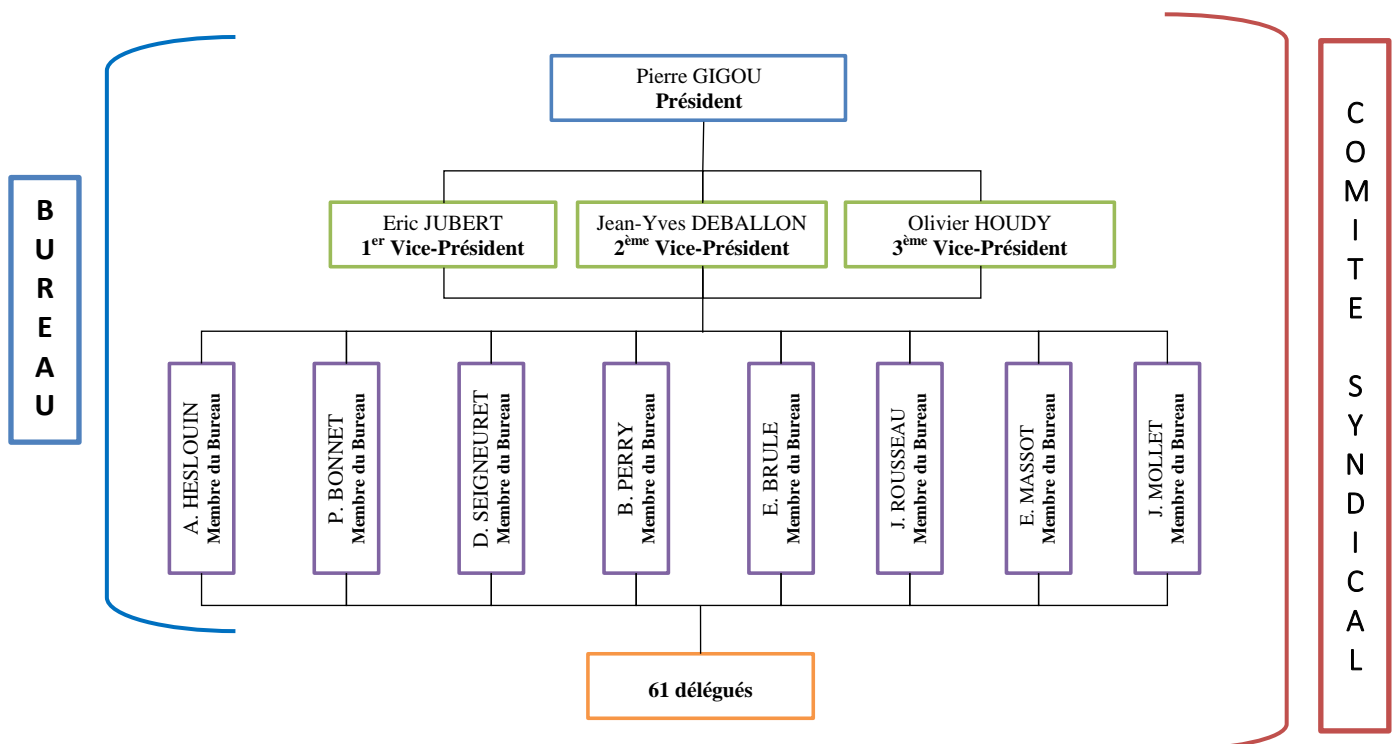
B
U
R
E
A
U

Pierre GIGOU
**Président**

Eric JUBERT
**1$^{er}$ Vice-Président**

Jean-Yves DEBALLON
**2$^{ème}$ Vice-Président**

Olivier HOUDY
**3$^{ème}$ Vice-Président**

A. HESLOUIN
Membre du Bureau

P. BONNET
Membre du Bureau

D. SEIGNEURET
Membre du Bureau

B. PERRY
Membre du Bureau

E. BRULE
Membre du Bureau

J. ROUSSEAU
Membre du Bureau

E. MASSOT
Membre du Bureau

J. MOLLET
Membre du Bureau

61 délégués

C
O
M
I
T
E

S
Y
N
D
I
C
A
L